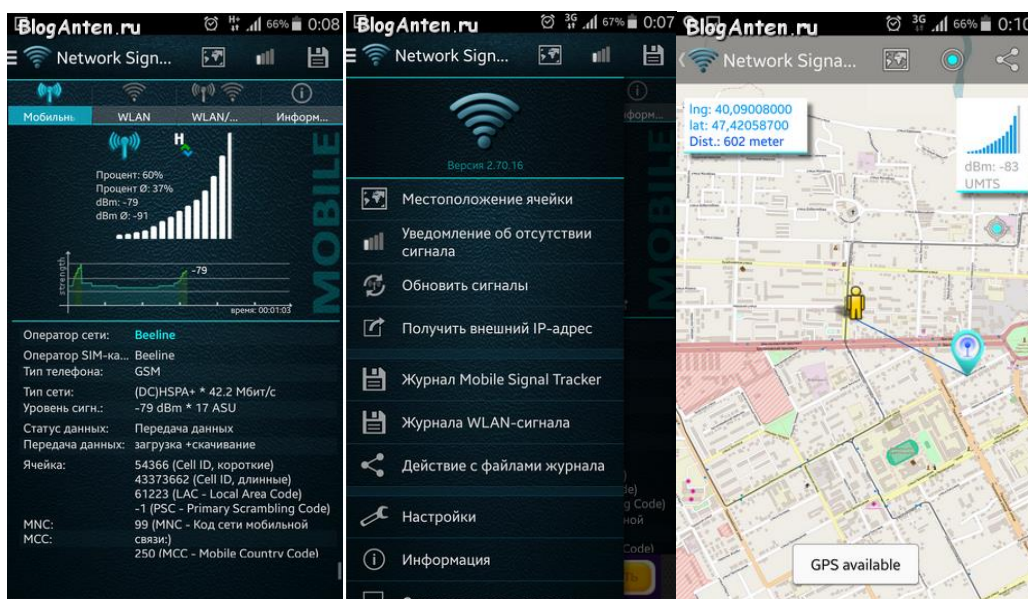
BlogAnten.ru 66% 0:08
Network Sign...
Мобильн WLAN WLAN/... Информ...
H
Процент: 60%
Процент Ø: 37%
dBm: -79
dBm Ø: -91
MOBILE
-79
strength
время: 00:01:03
Оператор сети: Beeline
Оператор SIM-ка... Beeline
Тип телефона: GSM
Тип сети: (DC)HSPA+ * 42.2 Мбит/с
Уровень сигн.: -79 dBm * 17 ASU
Статус данных: Передача данных
Передача данных: загрузка +скачивание
Ячейка: 54366 (Cell ID, короткие)
43373662 (Cell ID, длинные)
61223 (LAC - Local Area Code)
-1 (PSC - Primary Scrambling Code)
MNC: 99 (MNC - Код сети мобильной связи:)
MCC: 250 (MCC - Mobile Country Code)

BlogAnten.ru 3G 67% 0:07
Network Sign...
Версия 2.70.16
Местоположение ячейки
Уведомление об отсутствии сигнала
Обновить сигналы
Получить внешний IP-адрес
Журнал Mobile Signal Tracker
Журнала WLAN-сигнала
Действие с файлами журнала
Настройки
Информация

BlogAnten.ru 3G 66% 0:10
Network Signa...
lng: 40,09008000
lat: 47,42058700
Dist.: 602 meter
dBm: -83
UMTS
GPS available